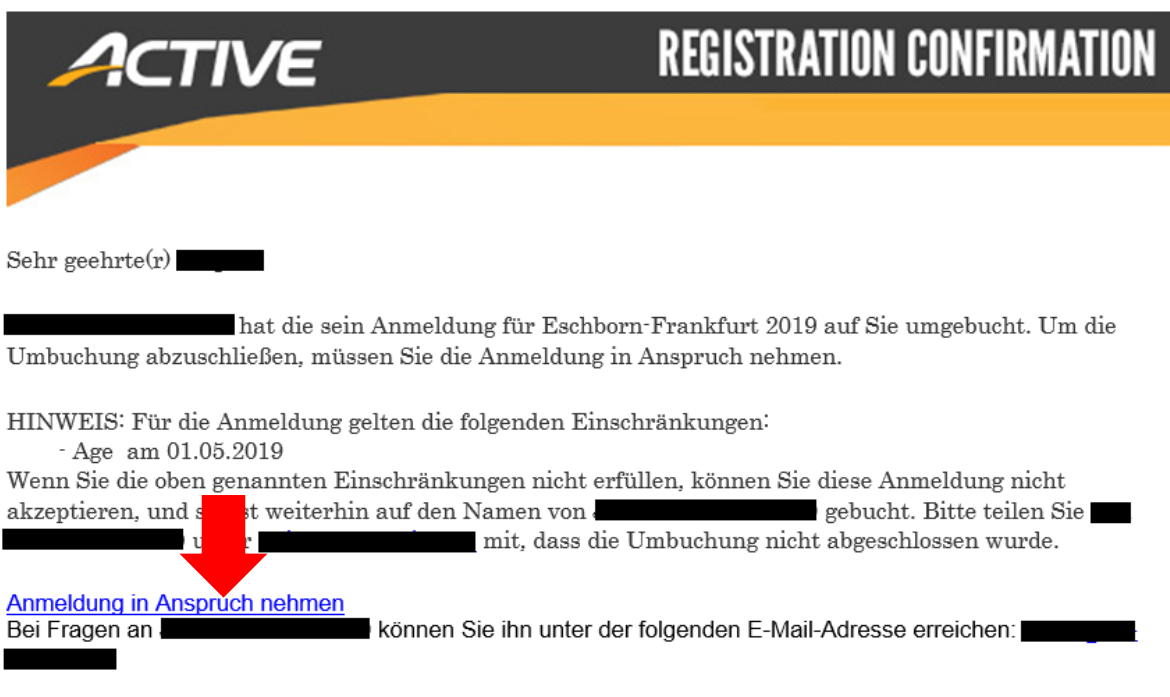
ACTIVE

REGISTRATION CONFIRMATION

Sehr geehrte(r) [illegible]

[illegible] hat die sein Anmeldung für Eschborn-Frankfurt 2019 auf Sie umgebucht. Um die Umbuchung abzuschließen, müssen Sie die Anmeldung in Anspruch nehmen.

HINWEIS: Für die Anmeldung gelten die folgenden Einschränkungen:
- Age am 01.05.2019
Wenn Sie die oben genannten Einschränkungen nicht erfüllen, können Sie diese Anmeldung nicht akzeptieren, und s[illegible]st weiterhin auf den Namen von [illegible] gebucht. Bitte teilen Sie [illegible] u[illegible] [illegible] mit, dass die Umbuchung nicht abgeschlossen wurde.

Anmeldung in Anspruch nehmen
Bei Fragen an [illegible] können Sie ihn unter der folgenden E-Mail-Adresse erreichen: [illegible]